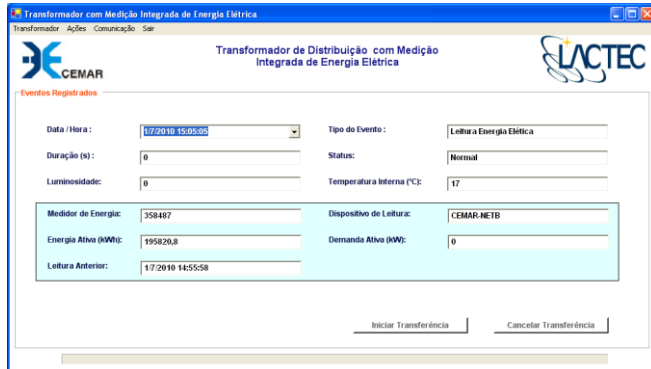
Transformador com Medição Integrada de Energia Elétrica

Transformador Ações Comunicação Sair

CEMAR

Transformador de Distribuição com Medição Integrada de Energia Elétrica

LACTEC

Eventos Registrados

Data / Hora : 1/7/2010 15:05:05

Tipo do Evento : Leitura Energia Elética

Duração (s) : 0

Status: Normal

Luminosidade: 0

Temperatura Interna (°C): 17

Medidor de Energia: 358487

Dispositivo de Leitura: CEMAR-NETB

Energia Ativa (kWh): 195820,8

Demanda Ativa (kW): 0

Leitura Anterior: 1/7/2010 14:55:58

Iniciar Transferência

Cancelar Transferência